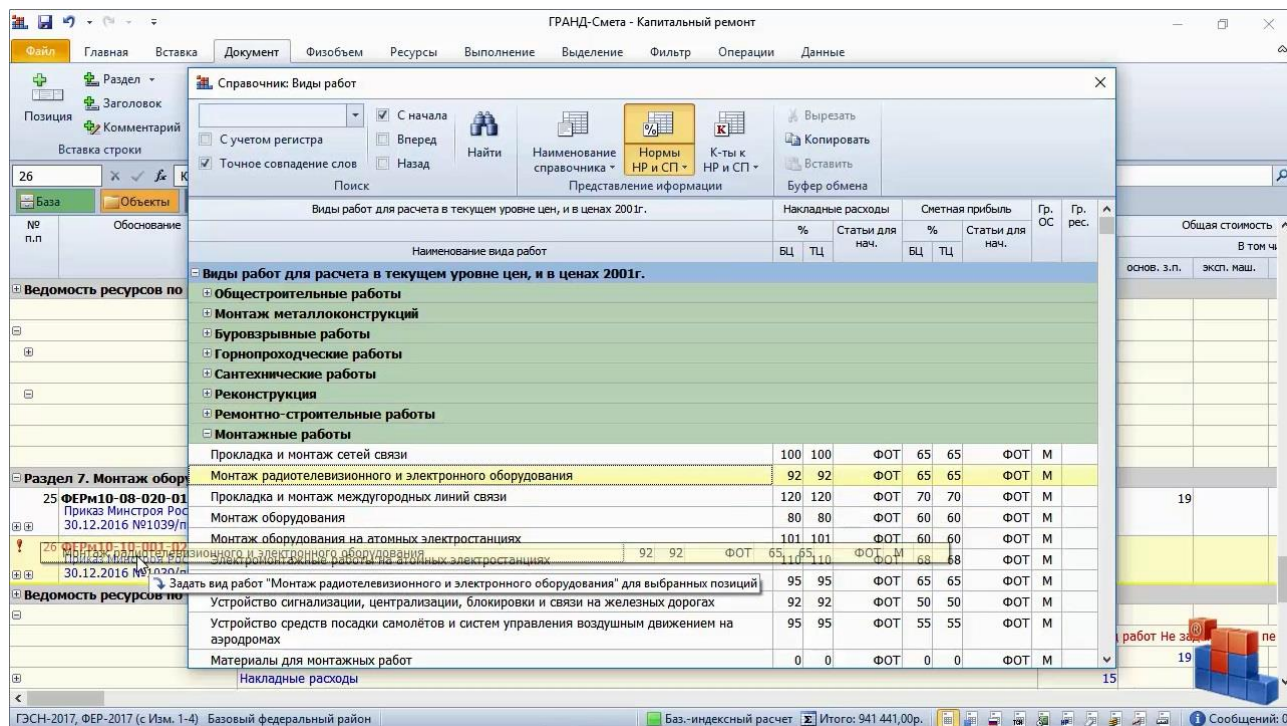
ГРАНД-Смета - Капитальный ремонт

Файл Главная Вставка Документ Физобъем Ресурсы Выполнение Выделение Фильтр Операции Данные

Позиция Раздел Заголовок Комментарий
Вставка строки

Справочник: Виды работ

С начала
С учетом регистра Вперед Найти
Точное совпадение слов Назад
Поиск

Наименование справочника Нормы НР и СП К-ты к НР и СП
Представление информации

Вырезать
Копировать
Вставить
Буфер обмена

26

База Объекты

№ п.п Обоснование

| Виды работ для расчета в текущем уровне цен, и в ценах 2001г. | Накладные расходы % БЦ | ТЦ | Статьи для нач. | Сметная прибыль % БЦ | ТЦ | Статьи для нач. | Гр. ОС | Гр. рес. |
|---|---|---|---|---|---|---|---|---|
| Наименование вида работ | | | | | | | | |
| Виды работ для расчета в текущем уровне цен, и в ценах 2001г. | | | | | | | | |
| Общестроительные работы | | | | | | | | |
| Монтаж металлоконструкций | | | | | | | | |
| Буровзрывные работы | | | | | | | | |
| Горнопроходческие работы | | | | | | | | |
| Сантехнические работы | | | | | | | | |
| Реконструкция | | | | | | | | |
| Ремонтно-строительные работы | | | | | | | | |
| Монтажные работы | | | | | | | | |
| Прокладка и монтаж сетей связи | 100 | 100 | ФОТ | 65 | 65 | ФОТ | М | |
| Монтаж радиотелевизионного и электронного оборудования | 92 | 92 | ФОТ | 65 | 65 | ФОТ | М | |
| Прокладка и монтаж междугородных линий связи | 120 | 120 | ФОТ | 70 | 70 | ФОТ | М | |
| Монтаж оборудования | 80 | 80 | ФОТ | 60 | 60 | ФОТ | М | |
| Монтаж оборудования на атомных электростанциях | 101 | 101 | ФОТ | 60 | 60 | ФОТ | М | |
| Электромонтажные работы на атомных электростанциях | 110 | 110 | ФОТ | 68 | 68 | ФОТ | М | |
| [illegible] | 95 | 95 | ФОТ | 65 | 65 | ФОТ | М | |
| Устройство сигнализации, централизации, блокировки и связи на железных дорогах | 92 | 92 | ФОТ | 50 | 50 | ФОТ | М | |
| Устройство средств посадки самолётов и систем управления воздушным движением на аэродромах | 95 | 95 | ФОТ | 55 | 55 | ФОТ | М | |
| Материалы для монтажных работ | 0 | 0 | ФОТ | 0 | 0 | ФОТ | М | |

Монтаж радиотелевизионного и электронного оборудования 92 92 ФОТ 65 65 ФОТ М
Задать вид работ "Монтаж радиотелевизионного и электронного оборудования" для выбранных позиций

Ведомость ресурсов по
Раздел 7. Монтаж обору
25 ФЕРм10-08-020-01
Приказ Минстроя Рос
30.12.2016 №1039/п
26 ФЕРм10-10-001-02
Приказ Минстроя Рос
30.12.2016 №1039/п
Ведомость ресурсов по
Накладные расходы

Общая стоимость
В том ч
основ. з.п. эксп. маш.
19
работ Не за
19
15

ГЭСН-2017, ФЕР-2017 (с Изм. 1-4) Базовый федеральный район Баз.-индексный расчет Итого: 941 441,00р. Сообщений: 0